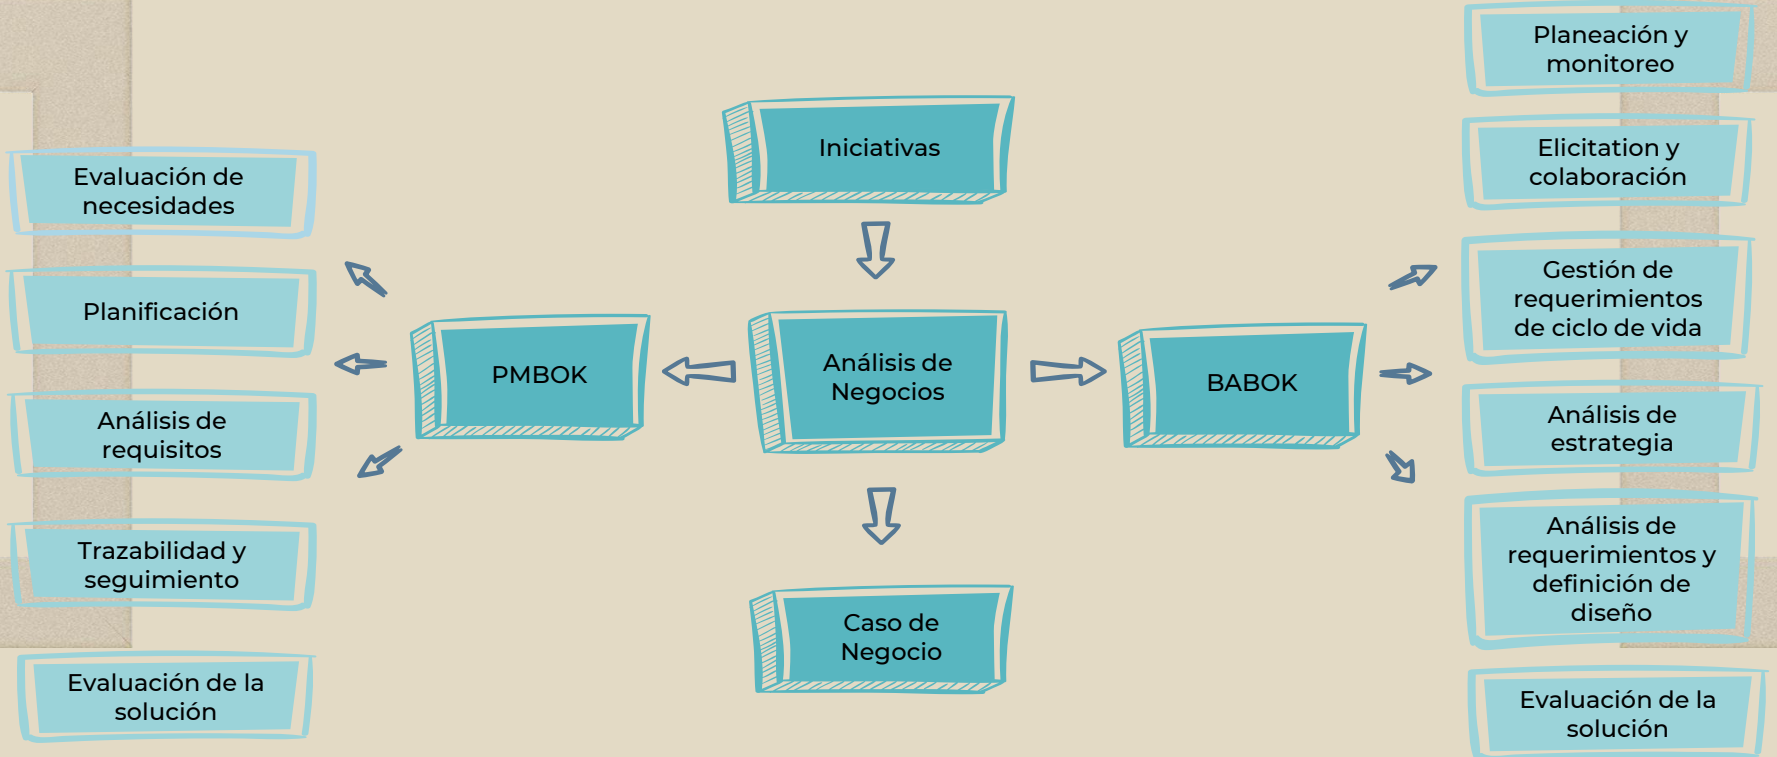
Iniciativas

Análisis de Negocios

PMBOK

BABOK

Caso de Negocio

Evaluación de necesidades

Planificación

Análisis de requisitos

Trazabilidad y seguimiento

Evaluación de la solución

Planeación y monitoreo

Elicitation y colaboración

Gestión de requerimientos de ciclo de vida

Análisis de estrategia

Análisis de requerimientos y definición de diseño

Evaluación de la solución